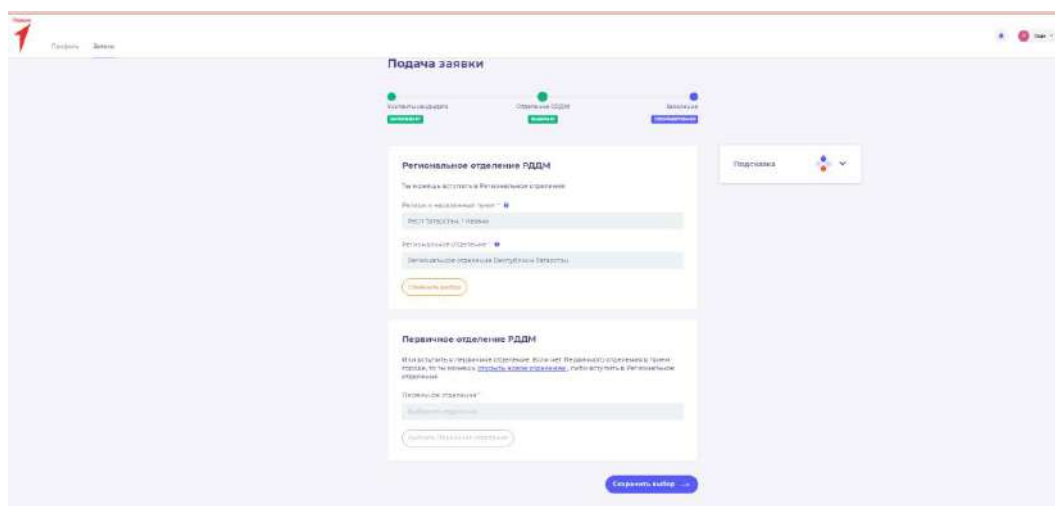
Профиль Заявка

Подача заявки

Контакты кандидата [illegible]
Отделение РДДМ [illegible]
Заявление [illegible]

Региональное отделение РДДМ

Ты можешь вступить в Региональное отделение

Регион и населенный пункт *

Респ Татарстан, г Казань

Региональное отделение *

Региональное отделение Республики Татарстан

Сменить выбор

Подсказка

Первичное отделение РДДМ

Или вступить в первичное отделение. Если нет Первичного отделения в твоем городе, то ты можешь открыть новое отделение, либо вступить в Региональное отделение

Первичное отделение *

Выберите отделение

Выбрать Первичное отделение

Сохранить выбор